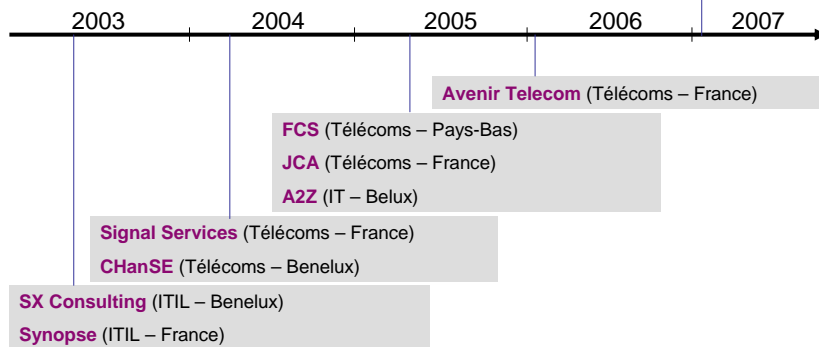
2003
2004
2005
2006
2007

**Avenir Telecom** (Télécoms – France)

**FCS** (Télécoms – Pays-Bas)
**JCA** (Télécoms – France)
**A2Z** (IT – Belux)

**Signal Services** (Télécoms – France)
**CHanSE** (Télécoms – Benelux)

**SX Consulting** (ITIL – Benelux)
**Synopse** (ITIL – France)